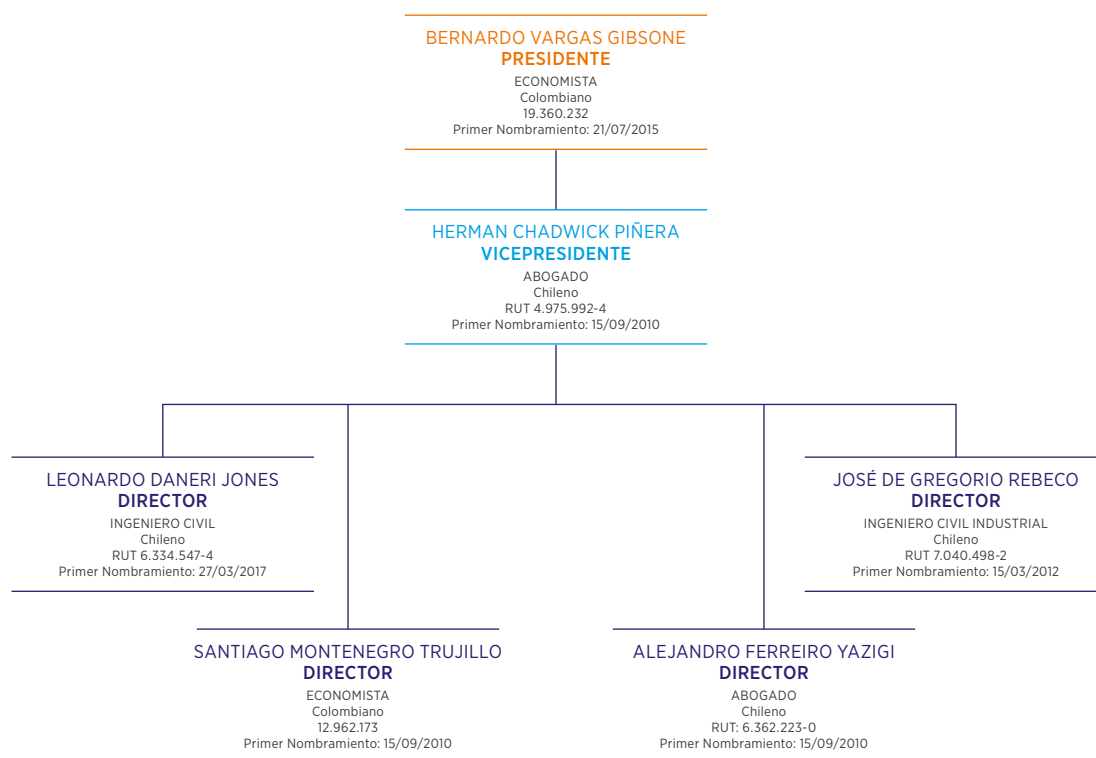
BERNARDO VARGAS GIBSONE
PRESIDENTE
ECONOMISTA
Colombiano
19.360.232
Primer Nombramiento: 21/07/2015

HERMAN CHADWICK PIÑERA
VICEPRESIDENTE
ABOGADO
Chileno
RUT 4.975.992-4
Primer Nombramiento: 15/09/2010

LEONARDO DANERI JONES
DIRECTOR
INGENIERO CIVIL
Chileno
RUT 6.334.547-4
Primer Nombramiento: 27/03/2017

JOSÉ DE GREGORIO REBECO
DIRECTOR
INGENIERO CIVIL INDUSTRIAL
Chileno
RUT 7.040.498-2
Primer Nombramiento: 15/03/2012

SANTIAGO MONTENEGRO TRUJILLO
DIRECTOR
ECONOMISTA
Colombiano
12.962.173
Primer Nombramiento: 15/09/2010

ALEJANDRO FERREIRO YAZIGI
DIRECTOR
ABOGADO
Chileno
RUT: 6.362.223-0
Primer Nombramiento: 15/09/2010